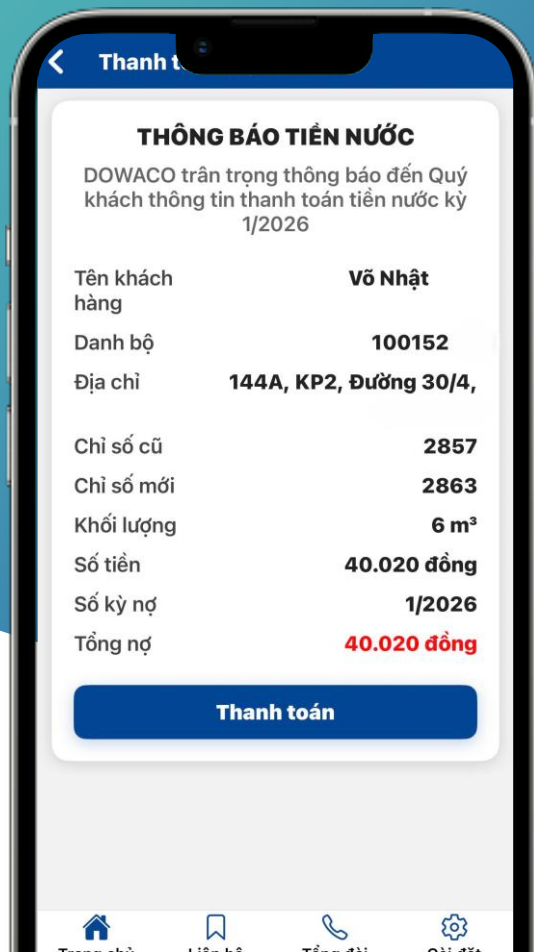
Thanh t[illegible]

THÔNG BÁO TIỀN NƯỚC

DOWACO trân trọng thông báo đến Quý khách thông tin thanh toán tiền nước kỳ 1/2026

| | |
|---|---|
| Tên khách hàng | Võ Nhật |
| Danh bộ | 100152 |
| Địa chỉ | 144A, KP2, Đường 30/4, |
| Chỉ số cũ | 2857 |
| Chỉ số mới | 2863 |
| Khối lượng | 6 m³ |
| Số tiền | 40.020 đồng |
| Số kỳ nợ | 1/2026 |
| Tổng nợ | 40.020 đồng |

Thanh toán

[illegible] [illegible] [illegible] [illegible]